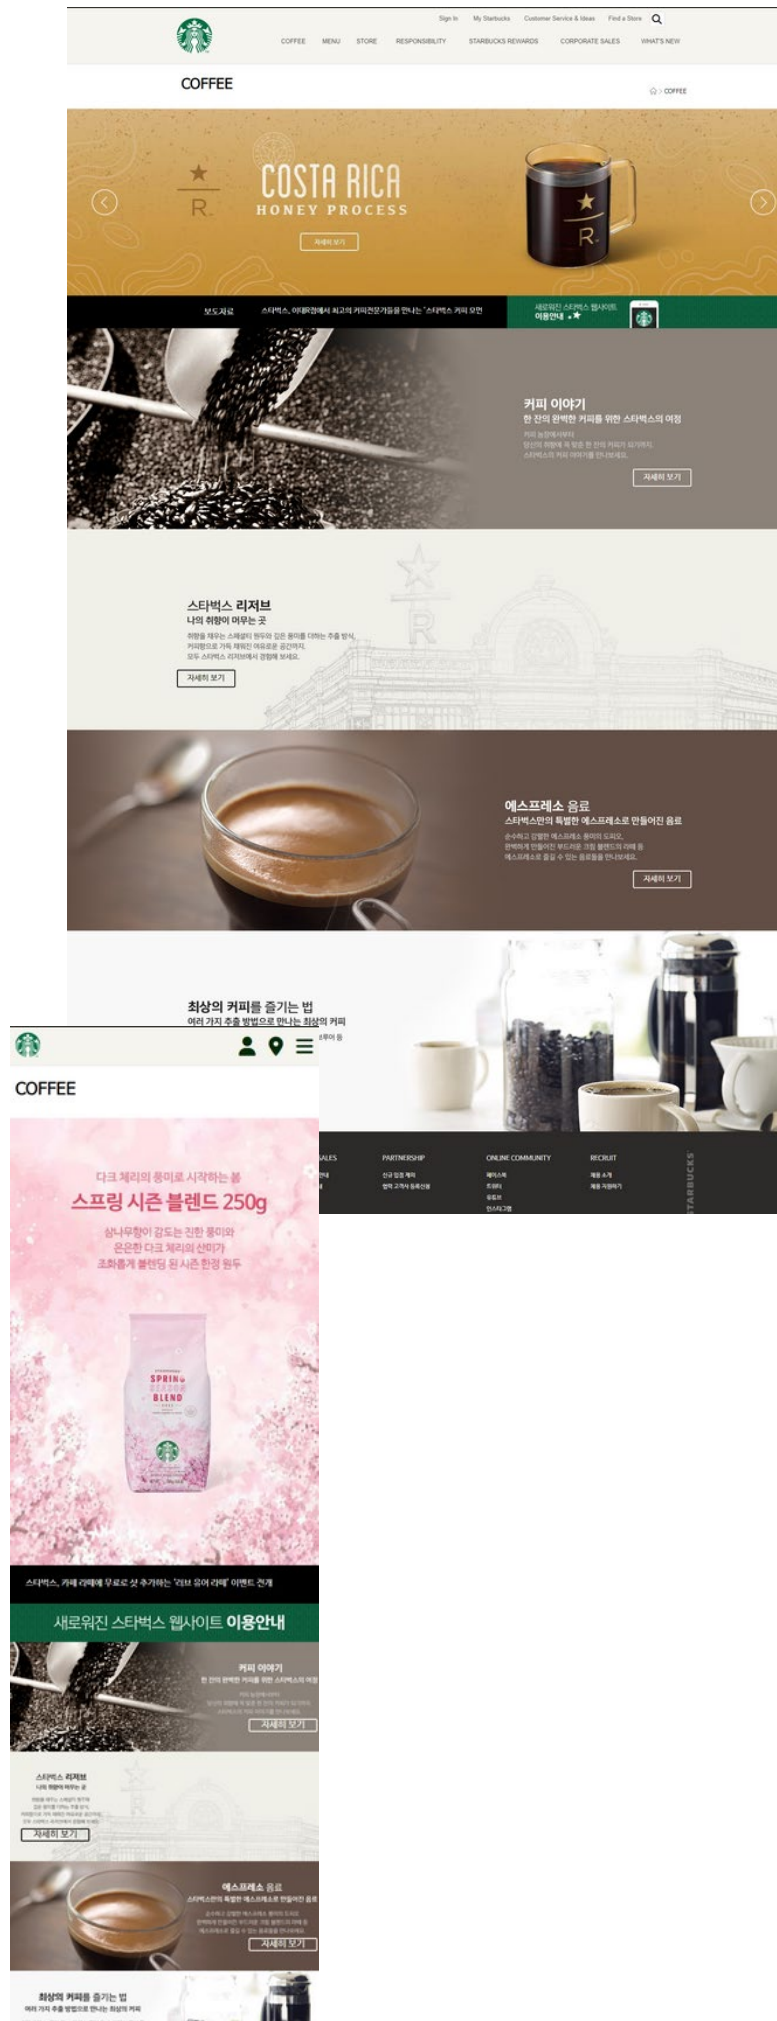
Sign In My Starbucks Customer Service & Ideas Find a Store

COFFEE MENU STORE RESPONSIBILITY STARBUCKS REWARDS CORPORATE SALES WHAT'S NEW

COFFEE

COFFEE

COSTA RICA
HONEY PROCESS

자세히 보기

보도자료 스타벅스, 이태원점에서 최고의 커피전문가들을 만나는 '스타벅스 커피 포럼'

새로워진 스타벅스 웹사이트 이용안내

커피 이야기
한 잔의 완벽한 커피를 위한 스타벅스의 여정
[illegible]

자세히 보기

스타벅스 리저브
나의 취향이 머무는 곳
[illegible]

자세히 보기

에스프레소 음료
스타벅스만의 특별한 에스프레소로 만들어진 음료
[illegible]

자세히 보기

최상의 커피를 즐기는 법
여러 가지 추출 방법으로 만나는 최상의 커피

SALES PARTNERSHIP ONLINE COMMUNITY RECRUIT

COFFEE

다크 체리의 풍미로 시작하는 봄
스프링 시즌 블렌드 250g
삼나무향이 감도는 진한 풍미와
은은한 다크 체리의 산미가
조화롭게 블렌딩 된 시즌 한정 원두

SPRING SEASON BLEND

스타벅스, 카페 라떼에 무료로 샷 추가하는 '러브 유어 라떼' 이벤트 전개

새로워진 스타벅스 웹사이트 이용안내

커피 이야기
한 잔의 완벽한 커피를 위한 스타벅스의 여정
자세히 보기

스타벅스 리저브
나의 취향이 머무는 곳
자세히 보기

에스프레소 음료
스타벅스만의 특별한 에스프레소로 만들어진 음료
자세히 보기

최상의 커피를 즐기는 법
여러 가지 추출 방법으로 만나는 최상의 커피